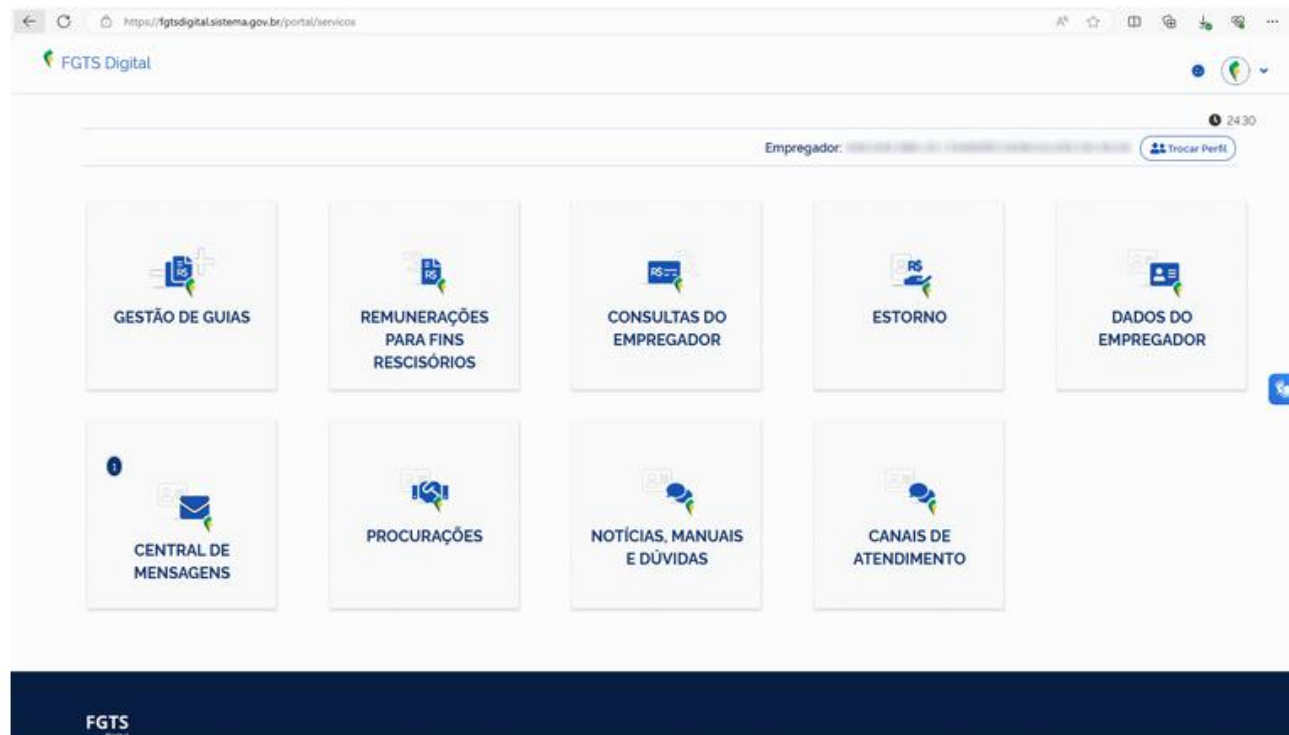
https://fgtsdigital.sistema.gov.br/portal/servicos

FGTS Digital

24:30

Empregador: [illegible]

Trocar Perfil

R$

GESTÃO DE GUIAS

R$

REMUNERAÇÕES PARA FINS RESCISÓRIOS

R$

CONSULTAS DO EMPREGADOR

R$

ESTORNO

DADOS DO EMPREGADOR

1

CENTRAL DE MENSAGENS

PROCURAÇÕES

NOTÍCIAS, MANUAIS E DÚVIDAS

CANAIS DE ATENDIMENTO

FGTS